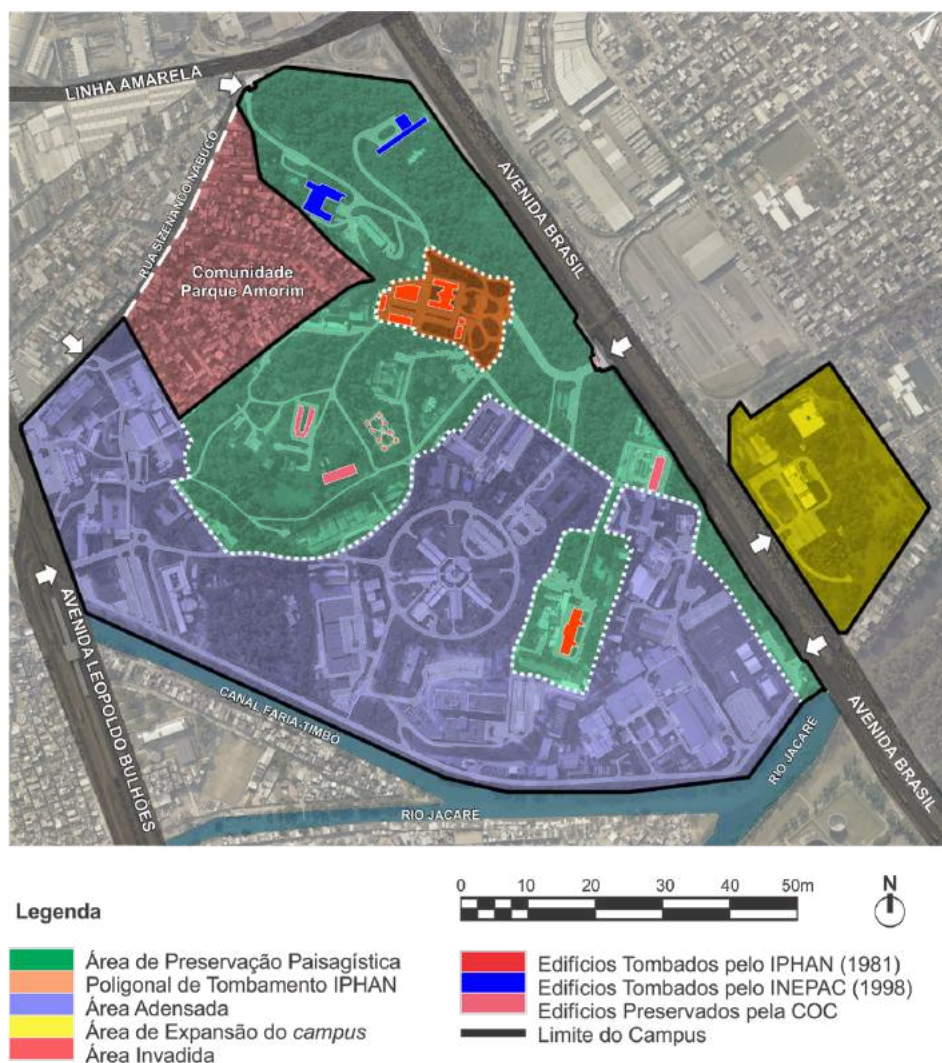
LINHA AMARELA

RUA SIZENANDO NABUCO

AVENIDA BRASIL

Comunidade Parque Amorim

AVENIDA LEOPOLDO BULHÕES

CANAL FARIA-TIMBÓ

RIO JACARÉ

RIO JACARÉ

AVENIDA BRASIL

Legenda

0 10 20 30 40 50m

N

Área de Preservação Paisagística
Poligonal de Tombamento IPHAN
Área Adensada
Área de Expansão do *campus*
Área Invadida

Edifícios Tombados pelo IPHAN (1981)
Edifícios Tombados pelo INEPAC (1998)
Edifícios Preservados pela COC
Limite do Campus